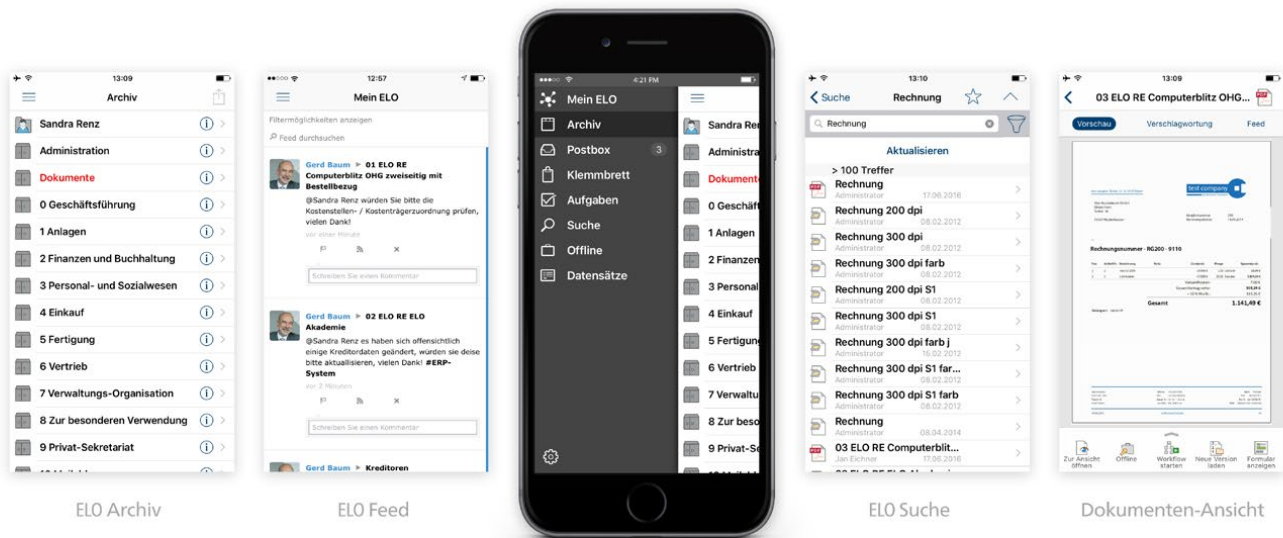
13:09
Archiv
Sandra Renz
Administration
Dokumente
0 Geschäftsführung
1 Anlagen
2 Finanzen und Buchhaltung
3 Personal- und Sozialwesen
4 Einkauf
5 Fertigung
6 Vertrieb
7 Verwaltungs-Organisation
8 Zur besonderen Verwendung
9 Privat-Sekretariat

ELO Archiv

12:57
Mein ELO
Filtermöglichkeiten anzeigen
Feed durchsuchen
Gerd Baum ▸ 01 ELO RE Computerblitz OHG zweiseitig mit Bestellbezug
@Sandra Renz würden Sie bitte die Kostenstellen- / Kostenträgerzuordnung prüfen, vielen Dank!
vor einer Minute
Schreiben Sie einen Kommentar
Gerd Baum ▸ 02 ELO RE ELO Akademie
@Sandra Renz es haben sich offensichtlich einige Kreditordaten geändert, würden sie deise bitte aktualisieren, vielen Dank! #ERP-System
vor 2 Minuten
Schreiben Sie einen Kommentar
Gerd Baum ▸ Kreditoren

ELO Feed

4:21 PM
Mein ELO
Archiv
Postbox 3
Klemmbrett
Aufgaben
Suche
Offline
Datensätze
Sandra Renz
Administra
Dokumente
0 Geschäft
1 Anlagen
2 Finanzen
3 Personal
4 Einkauf
5 Fertigung
6 Vertrieb
7 Verwaltu
8 Zur beso
9 Privat-Se

13:10
Suche
Rechnung
Rechnung
Aktualisieren
> 100 Treffer
Rechnung
Administrator 17.06.2016
Rechnung 200 dpi
Administrator 08.02.2012
Rechnung 300 dpi
Administrator 08.02.2012
Rechnung 300 dpi farb
Administrator 08.02.2012
Rechnung 200 dpi S1
Administrator 08.02.2012
Rechnung 300 dpi S1
Administrator 08.02.2012
Rechnung 300 dpi farb j
Administrator 16.02.2012
Rechnung 300 dpi S1 far...
Administrator 08.02.2012
Rechnung 300 dpi S1 farb
Administrator 08.02.2012
Rechnung
Administrator 08.04.2014
03 ELO RE Computerblit...
Jan Eichner 17.06.2016

ELO Suche

13:09
03 ELO RE Computerblitz OHG...
Vorschau
Verschlagwortung
Feed
test company
Rechnungsnummer : RG200 - 9110
Gesamt 3.141,49 €
Zur Ansicht öffnen
Offline
Workflow starten
Neue Version laden
Formular anzeigen

Dokumenten-Ansicht